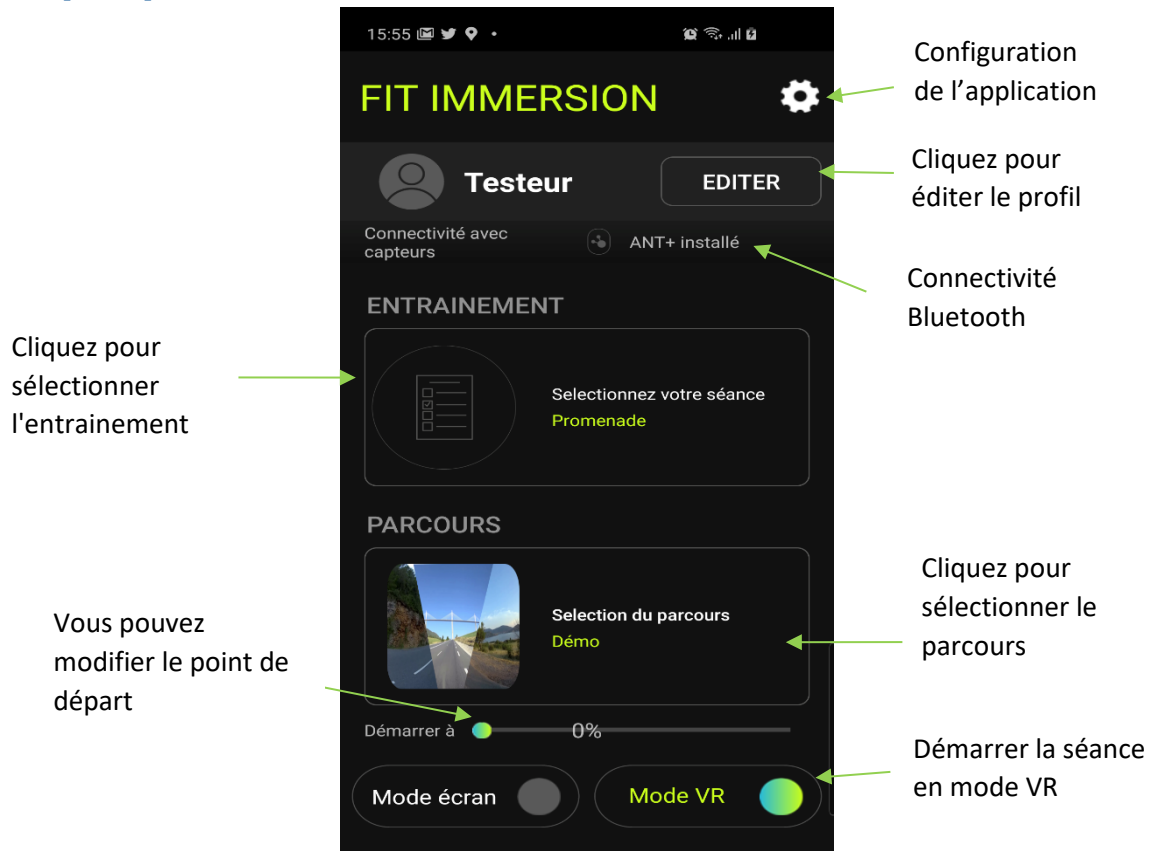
15:55

FIT IMMERSION

Configuration de l’application

Testeur

EDITER

Cliquez pour éditer le profil

Connectivité avec capteurs

ANT+ installé

Connectivité Bluetooth

ENTRAINEMENT

Cliquez pour sélectionner l'entrainement

Selectionnez votre séance
Promenade

PARCOURS

Cliquez pour sélectionner le parcours

Vous pouvez modifier le point de départ

Selection du parcours
Démo

Démarrer à

0%

Démarrer la séance en mode VR

Mode écran

Mode VR